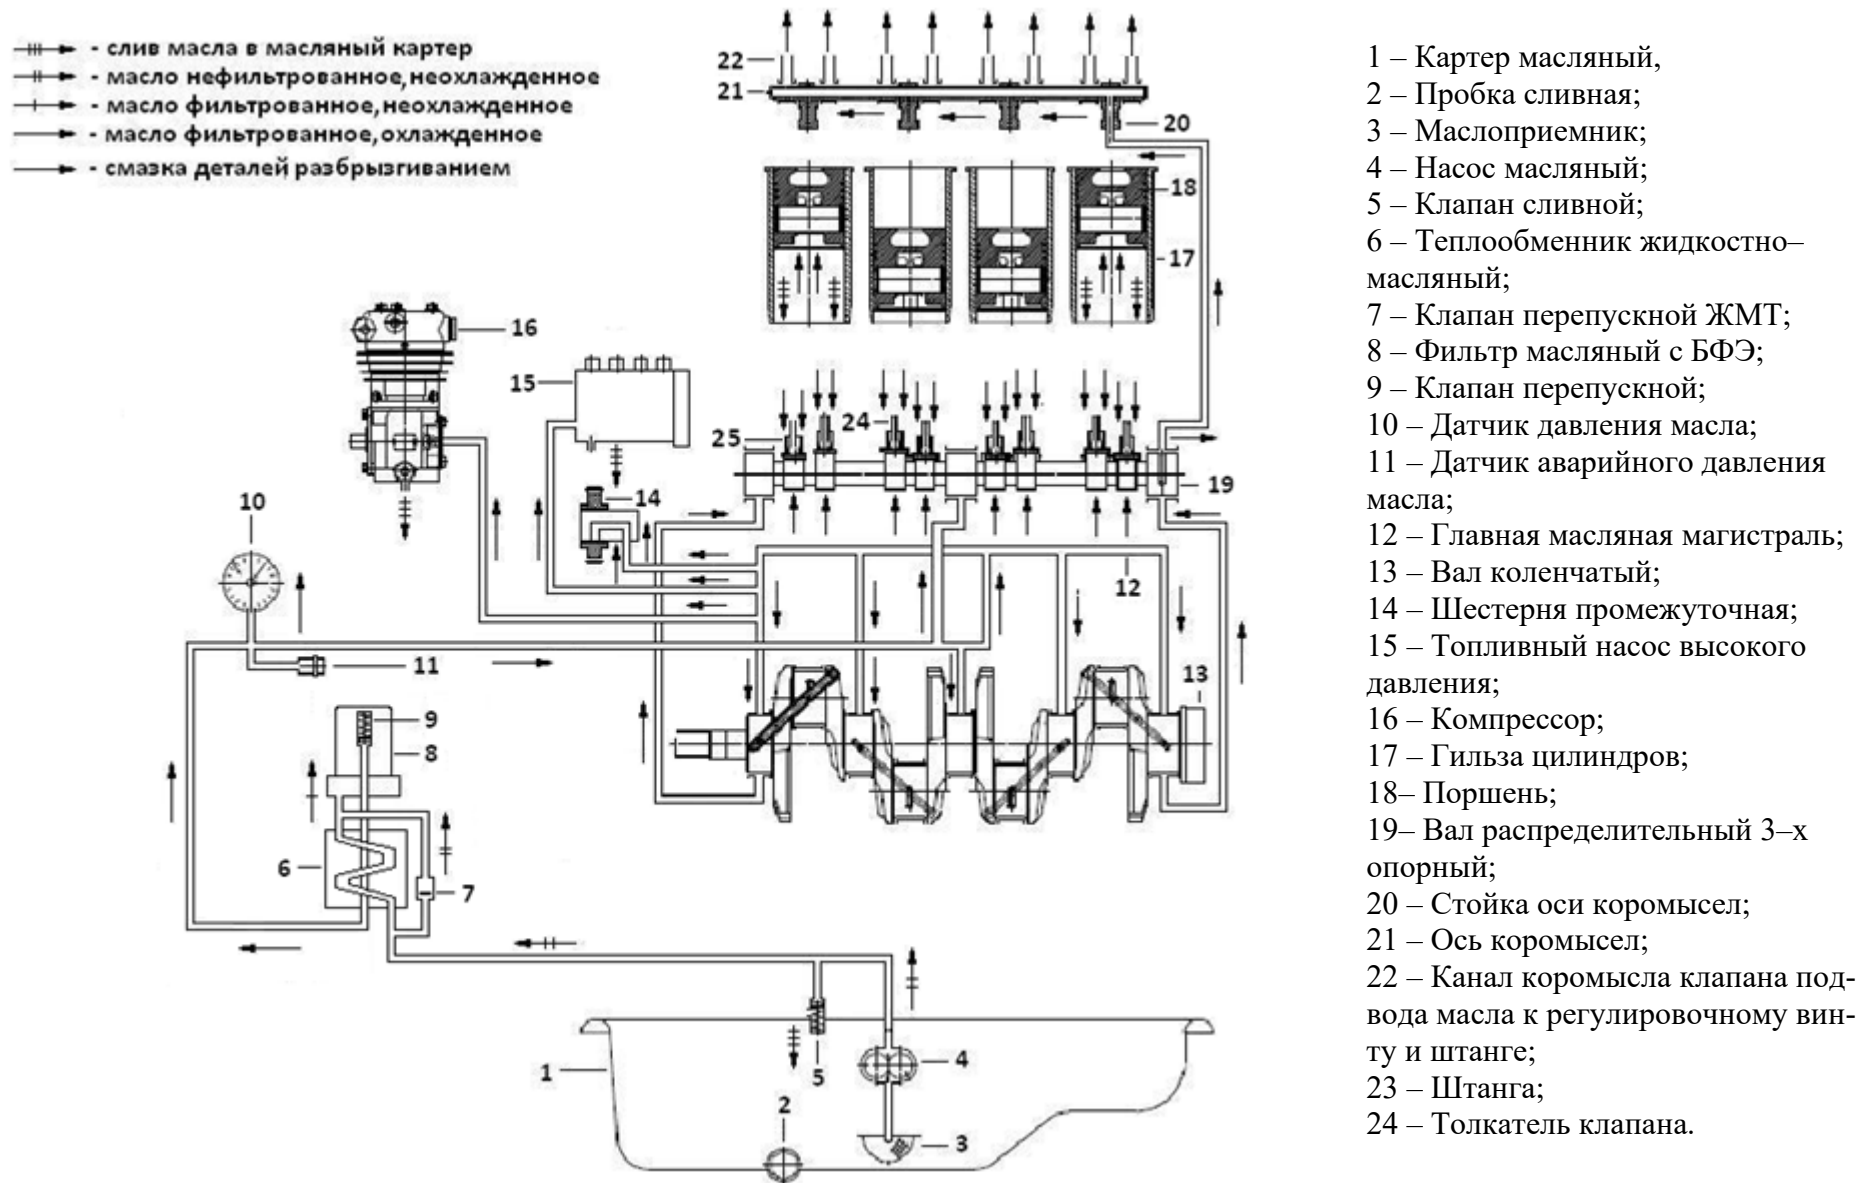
- слив масла в масляный картер
- масло нефильтрованное, неохлажденное
- масло фильтрованное, неохлажденное
- масло фильтрованное, охлажденное
- смазка деталей разбрызгиванием

22
21
20
18
17
16
15
25
24
14
19
10
12
11
13
9
8
6
7
1
5
4
2
3

1 – Картер масляный,
2 – Пробка сливная;
3 – Маслоприемник;
4 – Насос масляный;
5 – Клапан сливной;
6 – Теплообменник жидкостно–масляный;
7 – Клапан перепускной ЖМТ;
8 – Фильтр масляный с БФЭ;
9 – Клапан перепускной;
10 – Датчик давления масла;
11 – Датчик аварийного давления масла;
12 – Главная масляная магистраль;
13 – Вал коленчатый;
14 – Шестерня промежуточная;
15 – Топливный насос высокого давления;
16 – Компрессор;
17 – Гильза цилиндров;
18– Поршень;
19– Вал распределительный 3–х опорный;
20 – Стойка оси коромысел;
21 – Ось коромысел;
22 – Канал коромысла клапана подвода масла к регулировочному винту и штанге;
23 – Штанга;
24 – Толкатель клапана.